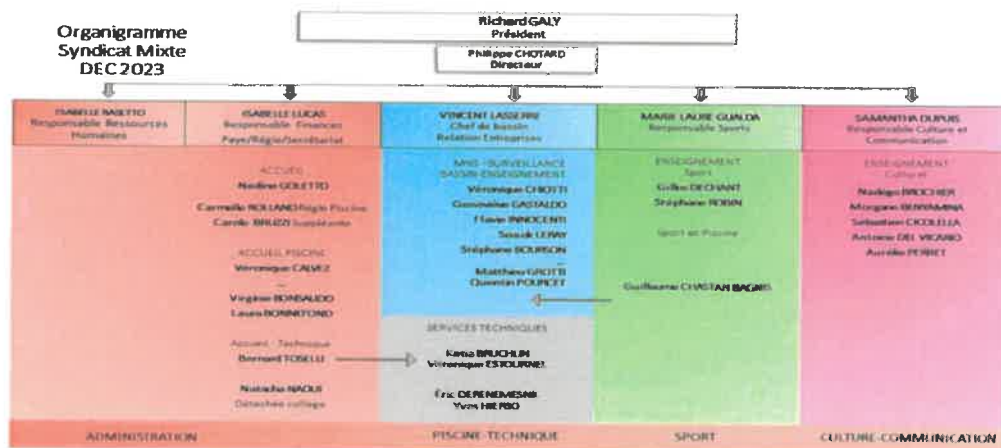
Organigramme Syndicat Mixte DEC 2023

Richard GALY
Président

Philippe CHOTARD
Directeur

ISABELLE NAETTO
Responsable Ressources Humaines

ISABELLE LUCAS
Responsable Finances
Paye/Régie/Secrétariat

ACCUEIL
Nadine GOLETTO
Carmelle ROLLAND Régie Piscine
Carole BRUZZI Suppléante

ACCUEIL PISCINE
Véronique CALVEZ
Virginie BONSAUDO
Laura BONNITONO

Accueil - Technique
Bernard TOSELLI

Natacha NAOUI
Détachée collège

VINCENT LASSERRE
Chef de bassin
Relation Entreprises

MNS - SURVEILLANCE BASSIN-ENSEIGNEMENT
Véronique CHIOTTI
Gwenaëlle GASTALDO
Flavie INNOCENTI
Soazik LERAY
Stéphane BOURSON
Matthieu GROTTI
Quentin POURCET

SERVICES TECHNIQUES
Kenza BRUCHLIN
Véronique ESTOURNEL
Eric DERENEMESNIL
Yves HERBO

MARIE LAURE GUALDA
Responsable Sports

ENSEIGNEMENT
Sport
Gilles DECHANT
Stéphane ROBIN

Sport et Piscine

Guillaume CHASTAN BAGNIS

SAMANTHA DUPUIS
Responsable Culture et Communication

ENSEIGNEMENT
Culturel
Nadège BROCHIER
Morgane BENYAMINA
Sébastien CICOLELLA
Antoine DEL VICARIO
Aurélie PERRET

ADMINISTRATION
PISCINE-TECHNIQUE
SPORT
CULTURE-COMMUNICATION